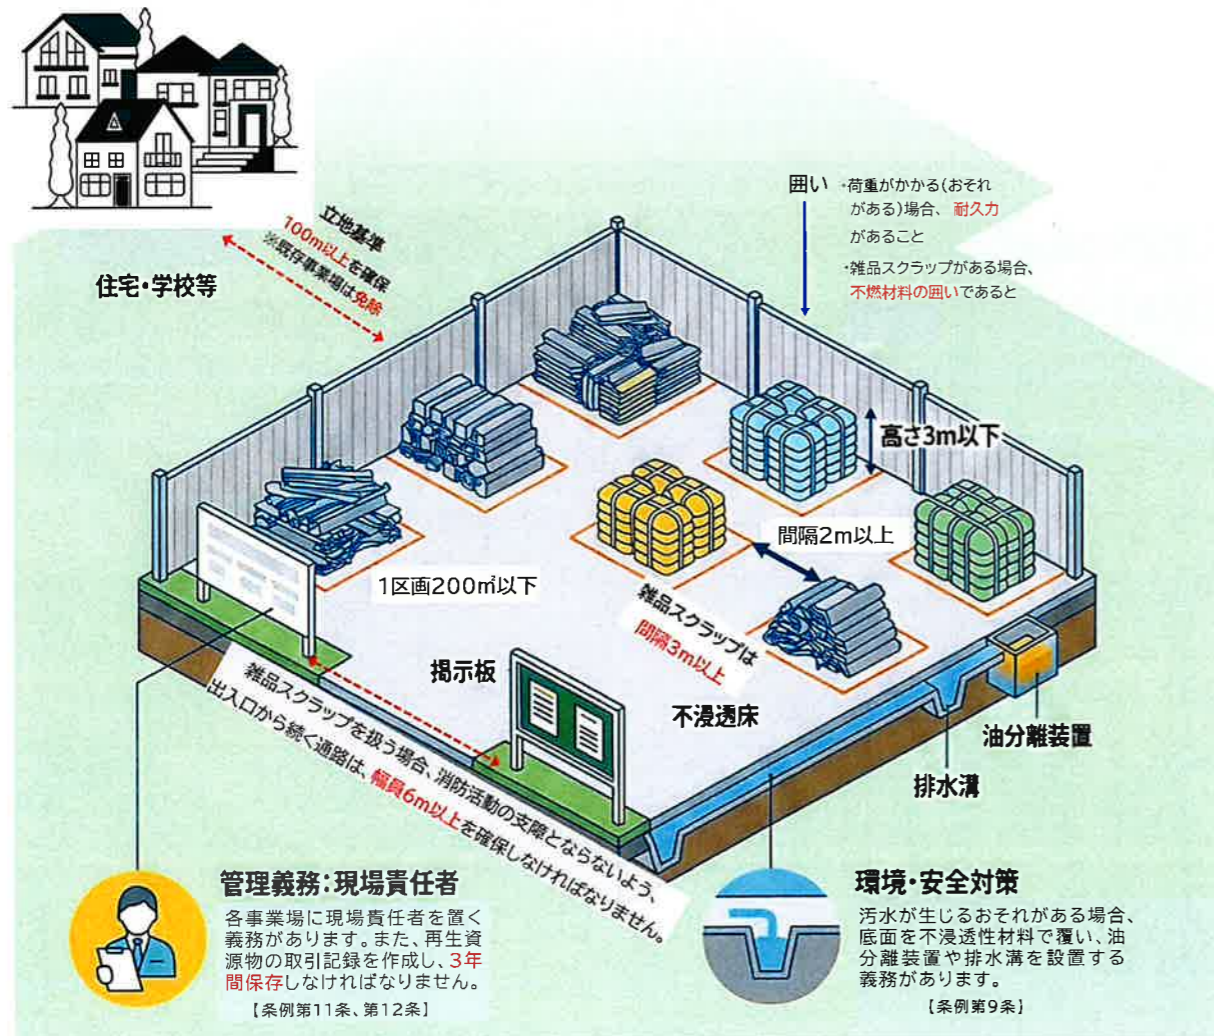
住宅・学校等

立地基準
100m以上を確保
※既存事業場は免除

囲い
・荷重がかかる(おそれがある)場合、耐久力があること
・雑品スクラップがある場合、不燃材料の囲いであると

高さ3m以下

間隔2m以上

1区画200㎡以下

雑品スクラップは間隔3m以上

掲示板

不浸透床

油分離装置

排水溝

雑品スクラップを扱う場合、消防活動の支障とならないよう、出入口から続く通路は、幅員6m以上を確保しなければなりません。

管理義務:現場責任者
各事業場に現場責任者を置く義務があります。また、再生資源物の取引記録を作成し、3年間保存しなければなりません。
【条例第11条、第12条】

環境・安全対策
汚水が生じるおそれがある場合、底面を不透性材料で覆い、油分離装置や排水溝を設置する義務があります。
【条例第9条】